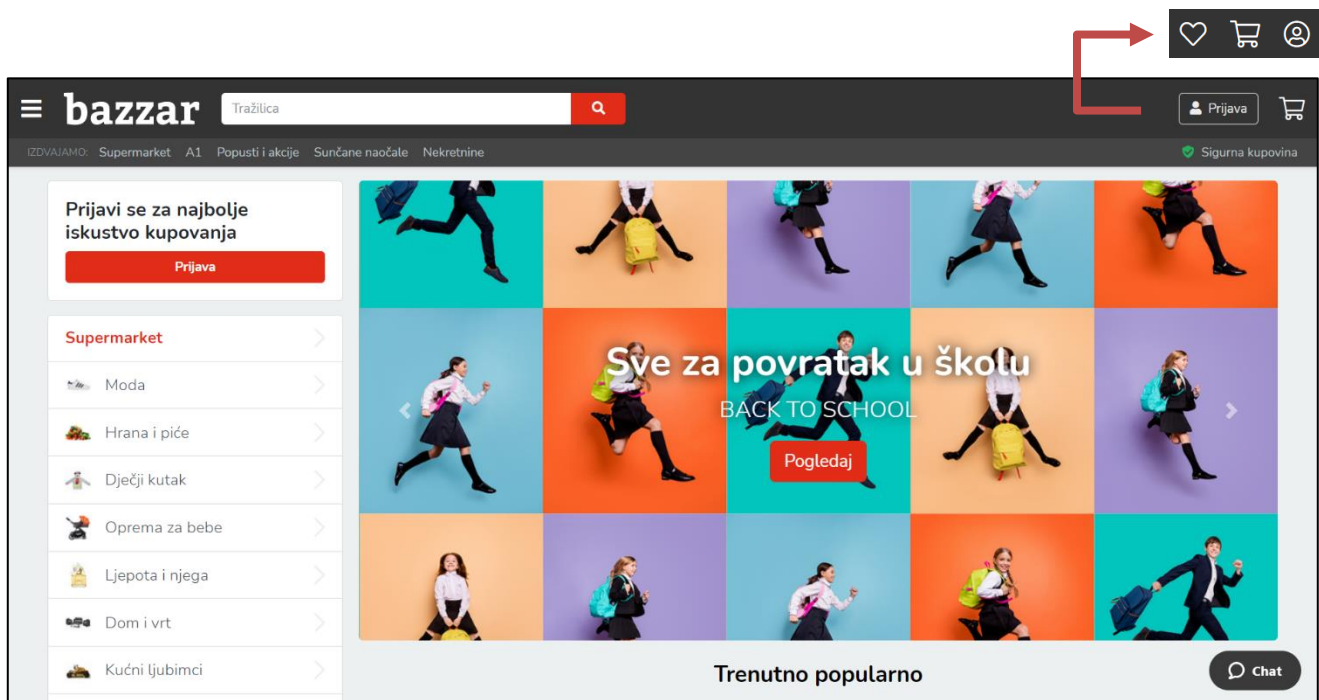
bazzar
Tražilica
Prijava
IZDVAJAMO: Supermarket A1 Popusti i akcije Sunčane naočale Nekretnine
Sigurna kupovina

Prijavi se za najbolje iskustvo kupovanja
Prijava

Supermarket
Moda
Hrana i piće
Dječji kutak
Oprema za bebe
Ljepota i njega
Dom i vrt
Kućni ljubimci

Sve za povratak u školu
BACK TO SCHOOL
Pogledaj

Trenutno popularno
Chat